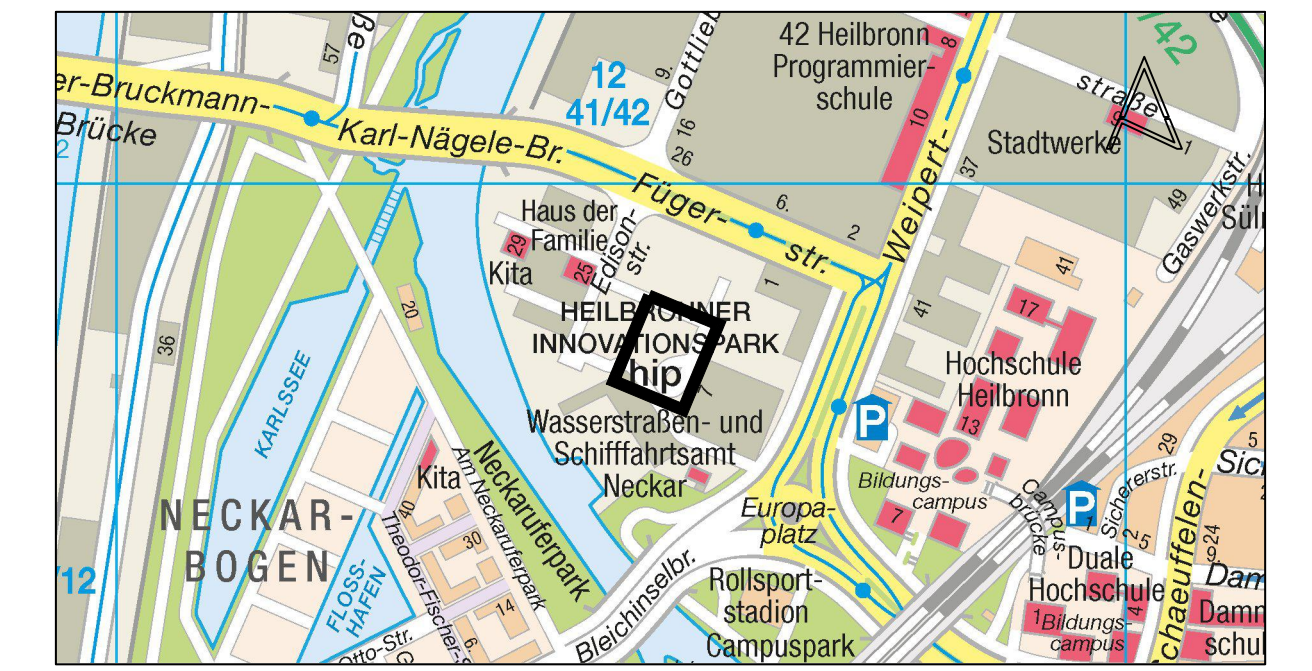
ße
57
er-Bruckmann-
Brücke
2
Karl-Nägele-Br.
12
41/42
Gottlieb
9.
16
26
42 Heilbronn Programmierschule
8
10
Weipert-
37
straße
Stadtwerke
1
/42
Füger-
str.
6.
2
Haus der Familie
29
25
Kita
Edison-str.
1
HEILBRONNER INNOVATIONSPARK
hip
Wasserstraßen- und Schifffahrtsamt Neckar
41
41
17
Hochschule Heilbronn
13
P
Bildungs-campus
7
Europa-platz
Gaswerkstr.
49
H
Sülm
Campus-brücke
P
1
Sichererstr.
29
5
Sic
Duale Hochschule
2
5
24
9
Dam
Schaeufelen-
1
Bildungs-campus
4
Damm
schul
36
20
KARLSEE
Kita
40
Neckaruferpark
Am Neckaruferpark
Theodor-Fischer-
30
14
NECKAR-BOGEN
/12
FLOSS-HAFEN
Otto-Str.
6
Bleichinselbr.
Rollsport-stadion Campuspark